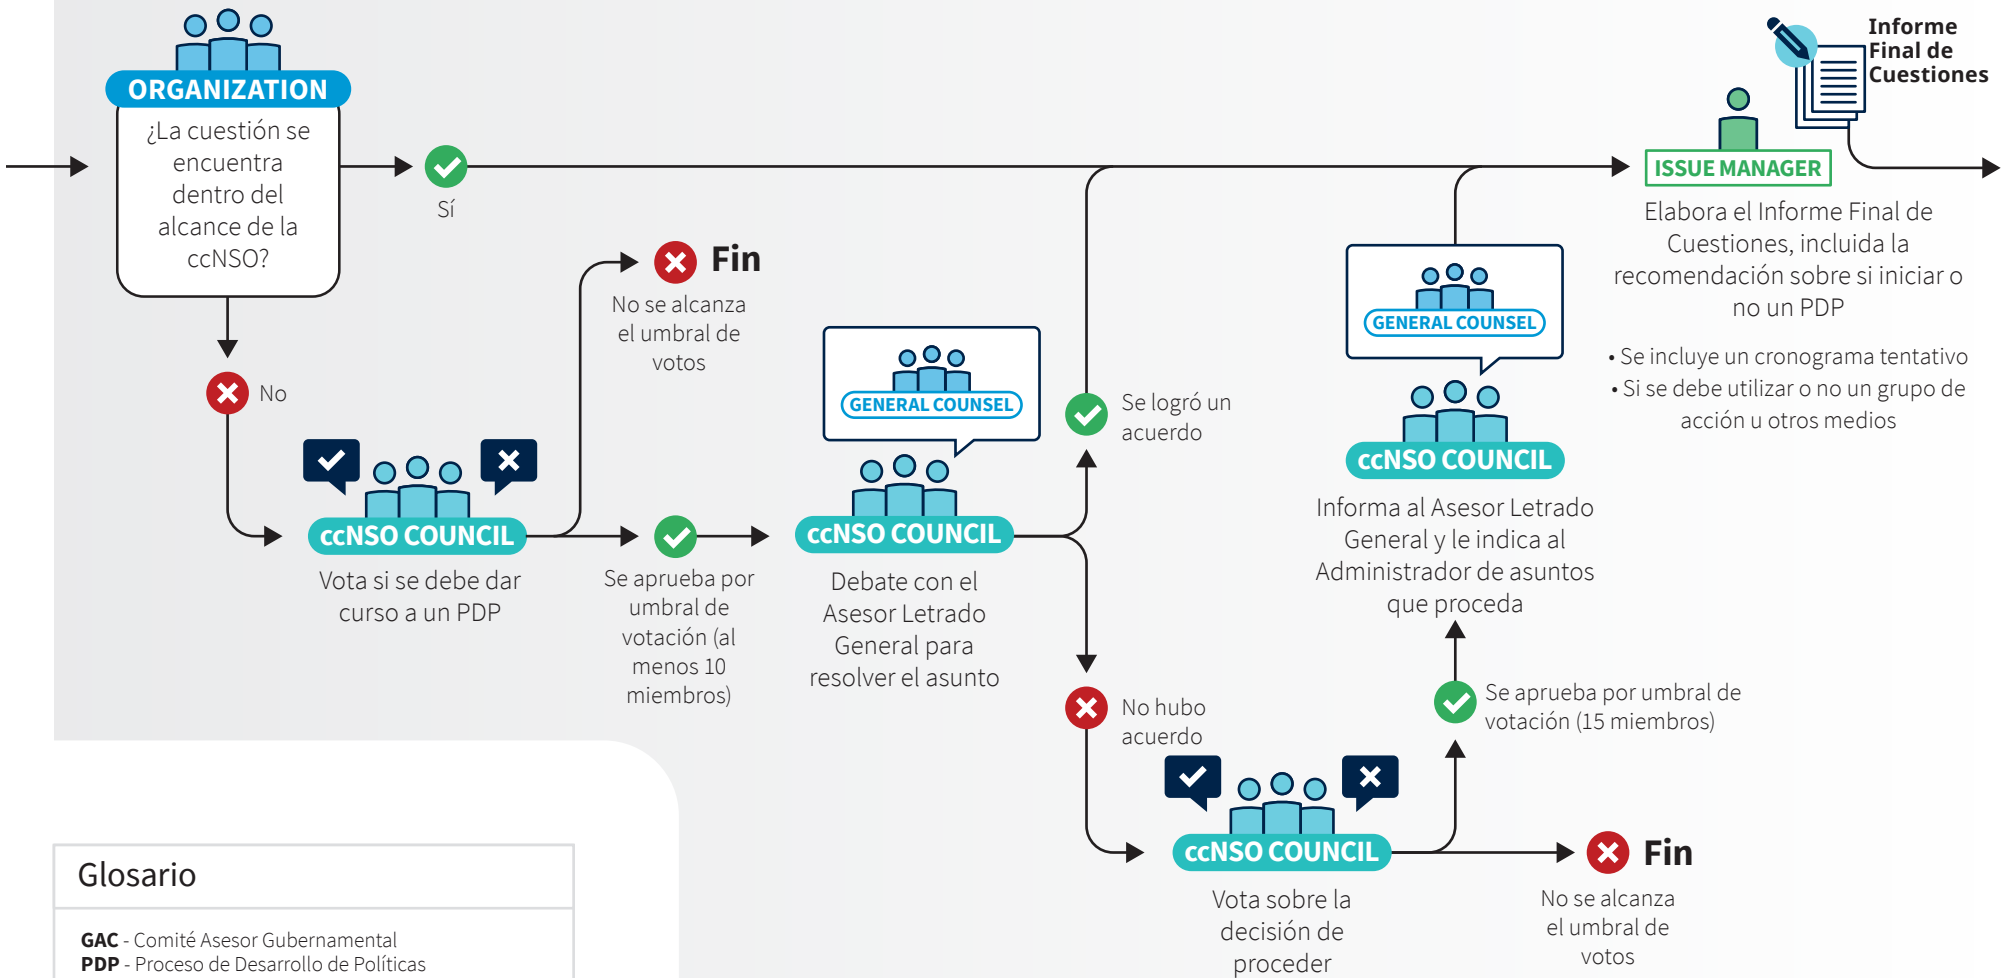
ORGANIZATION

¿La cuestión se encuentra dentro del alcance de la ccNSO?

Sí

No

ccNSO COUNCIL

Vota si se debe dar curso a un PDP

Fin

No se alcanza el umbral de votos

Se aprueba por umbral de votación (al menos 10 miembros)

GENERAL COUNSEL

ccNSO COUNCIL

Debate con el Asesor Letrado General para resolver el asunto

Se logró un acuerdo

No hubo acuerdo

ccNSO COUNCIL

Vota sobre la decisión de proceder

Fin

No se alcanza el umbral de votos

Se aprueba por umbral de votación (15 miembros)

GENERAL COUNSEL

ccNSO COUNCIL

Informa al Asesor Letrado General y le indica al Administrador de asuntos que proceda

Informe Final de Cuestiones

ISSUE MANAGER

Elabora el Informe Final de Cuestiones, incluida la recomendación sobre si iniciar o no un PDP

• Se incluye un cronograma tentativo
• Si se debe utilizar o no un grupo de acción u otros medios

Glosario

GAC - Comité Asesor Gubernamental
PDP - Proceso de Desarrollo de Políticas